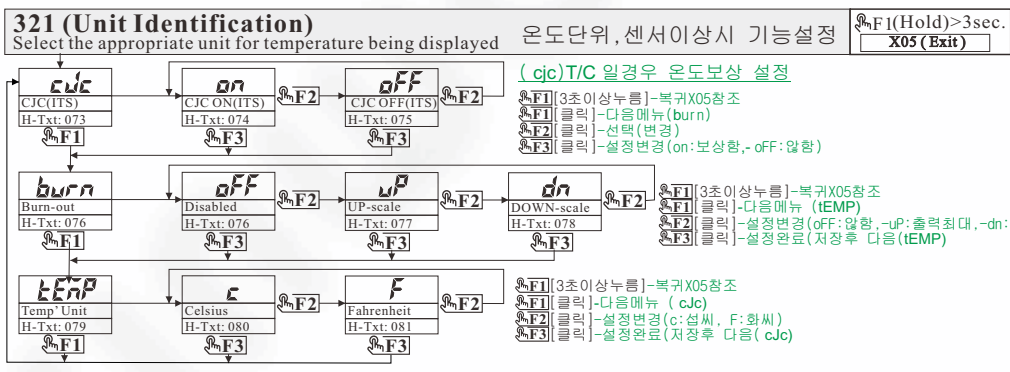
321 (Unit Identification)
Select the appropriate unit for temperature being displayed

온도단위,센서이상시 기능설정

F1(Hold)>3sec.
X05 (Exit)

cJc
CJC(ITS)
H-Txt: 073
F1

on
CJC ON(ITS)
H-Txt: 074
F2
F3

oFF
CJC OFF(ITS)
H-Txt: 075
F2
F3

( cjc)T/C 일경우 온도보상 설정
F1 [3초이상누름]-복귀X05참조
F1 [클릭]-다음메뉴(burn)
F2 [클릭]-선택(변경)
F3 [클릭]-설정변경(on:보상함,- oFF:않함)

burn
Burn-out
H-Txt: 076
F1

oFF
Disabled
H-Txt: 076
F2
F3

uP
UP-scale
H-Txt: 077
F2
F3

dn
DOWN-scale
H-Txt: 078
F2
F3

F1 [3초이상누름]-복귀X05참조
F1 [클릭]-다음메뉴 (tEMP)
F2 [클릭]-설정변경(oFF:않함,-uP:출력최대,-dn:
F3 [클릭]-설정완료(저장후 다음(tEMP)

tEmP
Temp' Unit
H-Txt: 079
F1

c
Celsius
H-Txt: 080
F2
F3

F
Fahrenheit
H-Txt: 081
F2
F3

F1 [3초이상누름]-복귀X05참조
F1 [클릭]-다음메뉴 ( cJc)
F2 [클릭]-설정변경(c:섭씨, F:화씨)
F3 [클릭]-설정완료(저장후 다음( cJc)